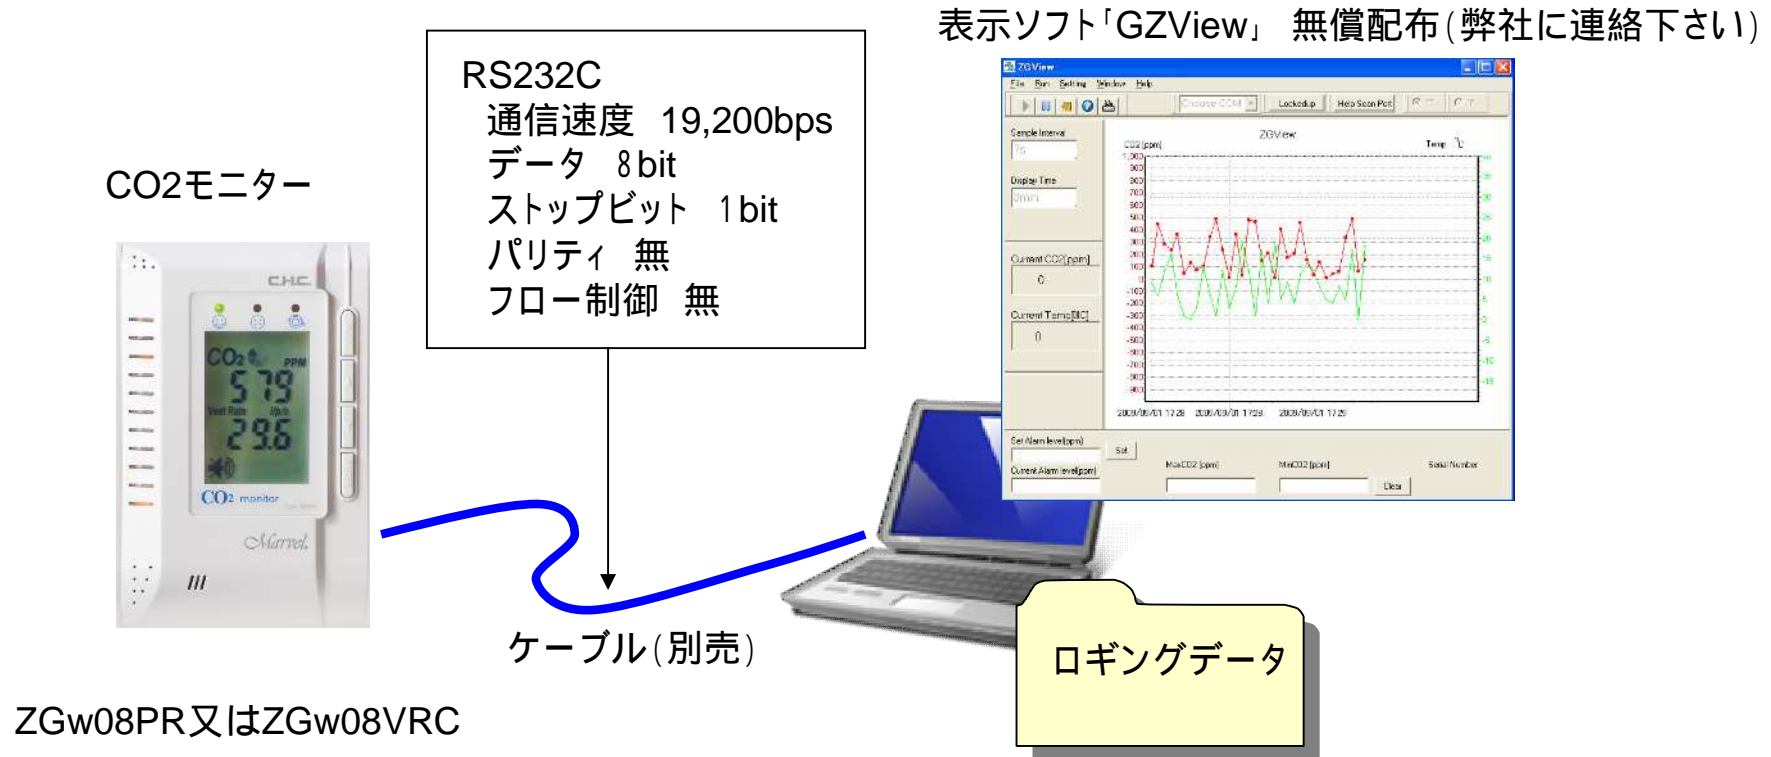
表示ソフト「GZView」 無償配布(弊社に連絡下さい)

RS232C
通信速度 19,200bps
データ 8bit
ストップビット 1bit
パリティ 無
フロー制御 無

CO2モニター

C.H.C.

$CO_2$ PPM
579
Vent Rate l/p/s
29.6

$CO_2$ monitor

Marrel

ZGView
File Run Setting Window Help
Choose COM
Lockedup
Help Scan Port
Sample Interval
Display Time
Current CO2[ppm]
0
Current Temp[°C]
0
ZGView
CO2[ppm]
Temp °C
Set Alarm level[ppm]
Set
Current Alarm level[ppm]
MaxCO2[ppm]
MinCO2[ppm]
Serial Number
Clear

ケーブル(別売)

ロギングデータ

ZGw08PR又はZGw08VRC